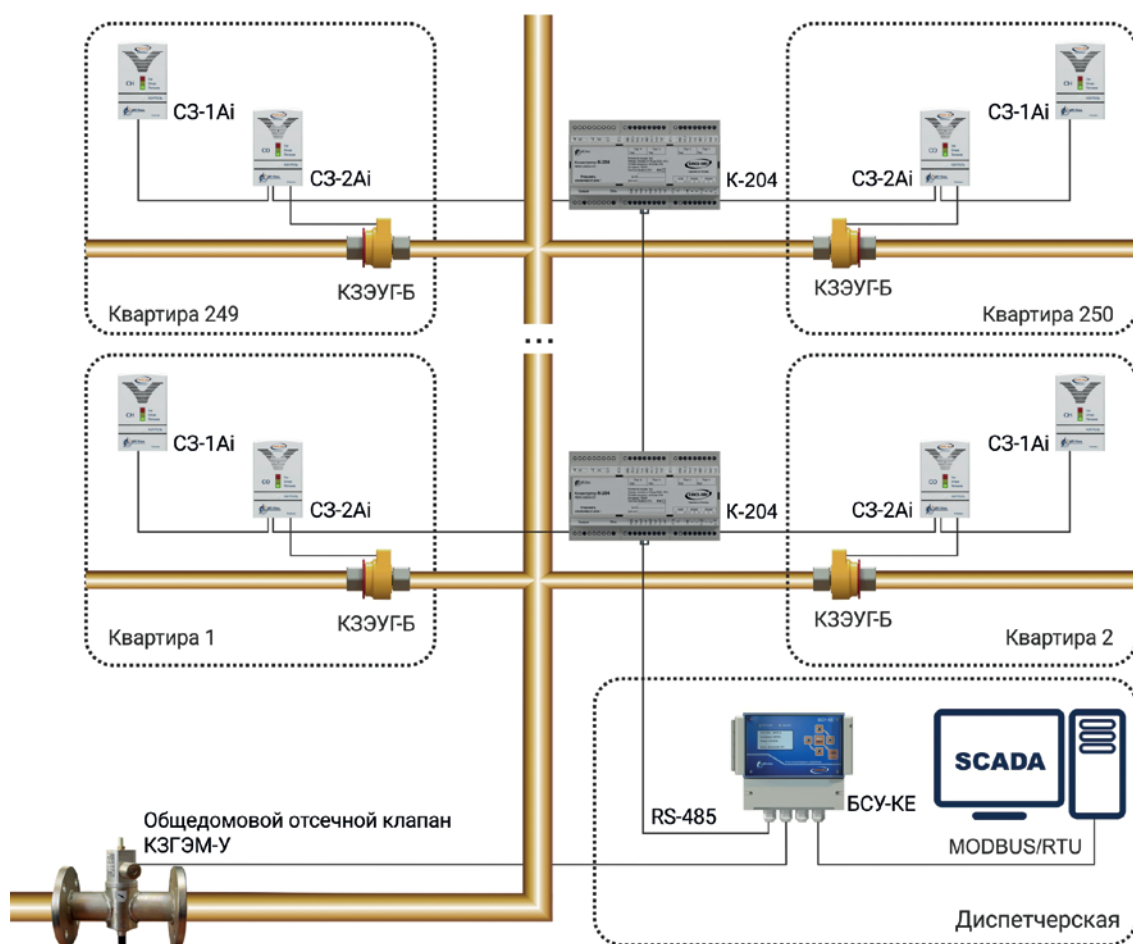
СЗ-1Ai
СЗ-2Ai
К-204
СЗ-2Ai
СЗ-1Ai
КЗЭУГ-Б
КЗЭУГ-Б
Квартира 249
Квартира 250
...
СЗ-1Ai
СЗ-2Ai
К-204
СЗ-2Ai
СЗ-1Ai
КЗЭУГ-Б
КЗЭУГ-Б
Квартира 1
Квартира 2
SCADA
RS-485
БСУ-КЕ
Общедомовой отсечной клапан КЗГЭМ-У
MODBUS/RTU
Диспетчерская